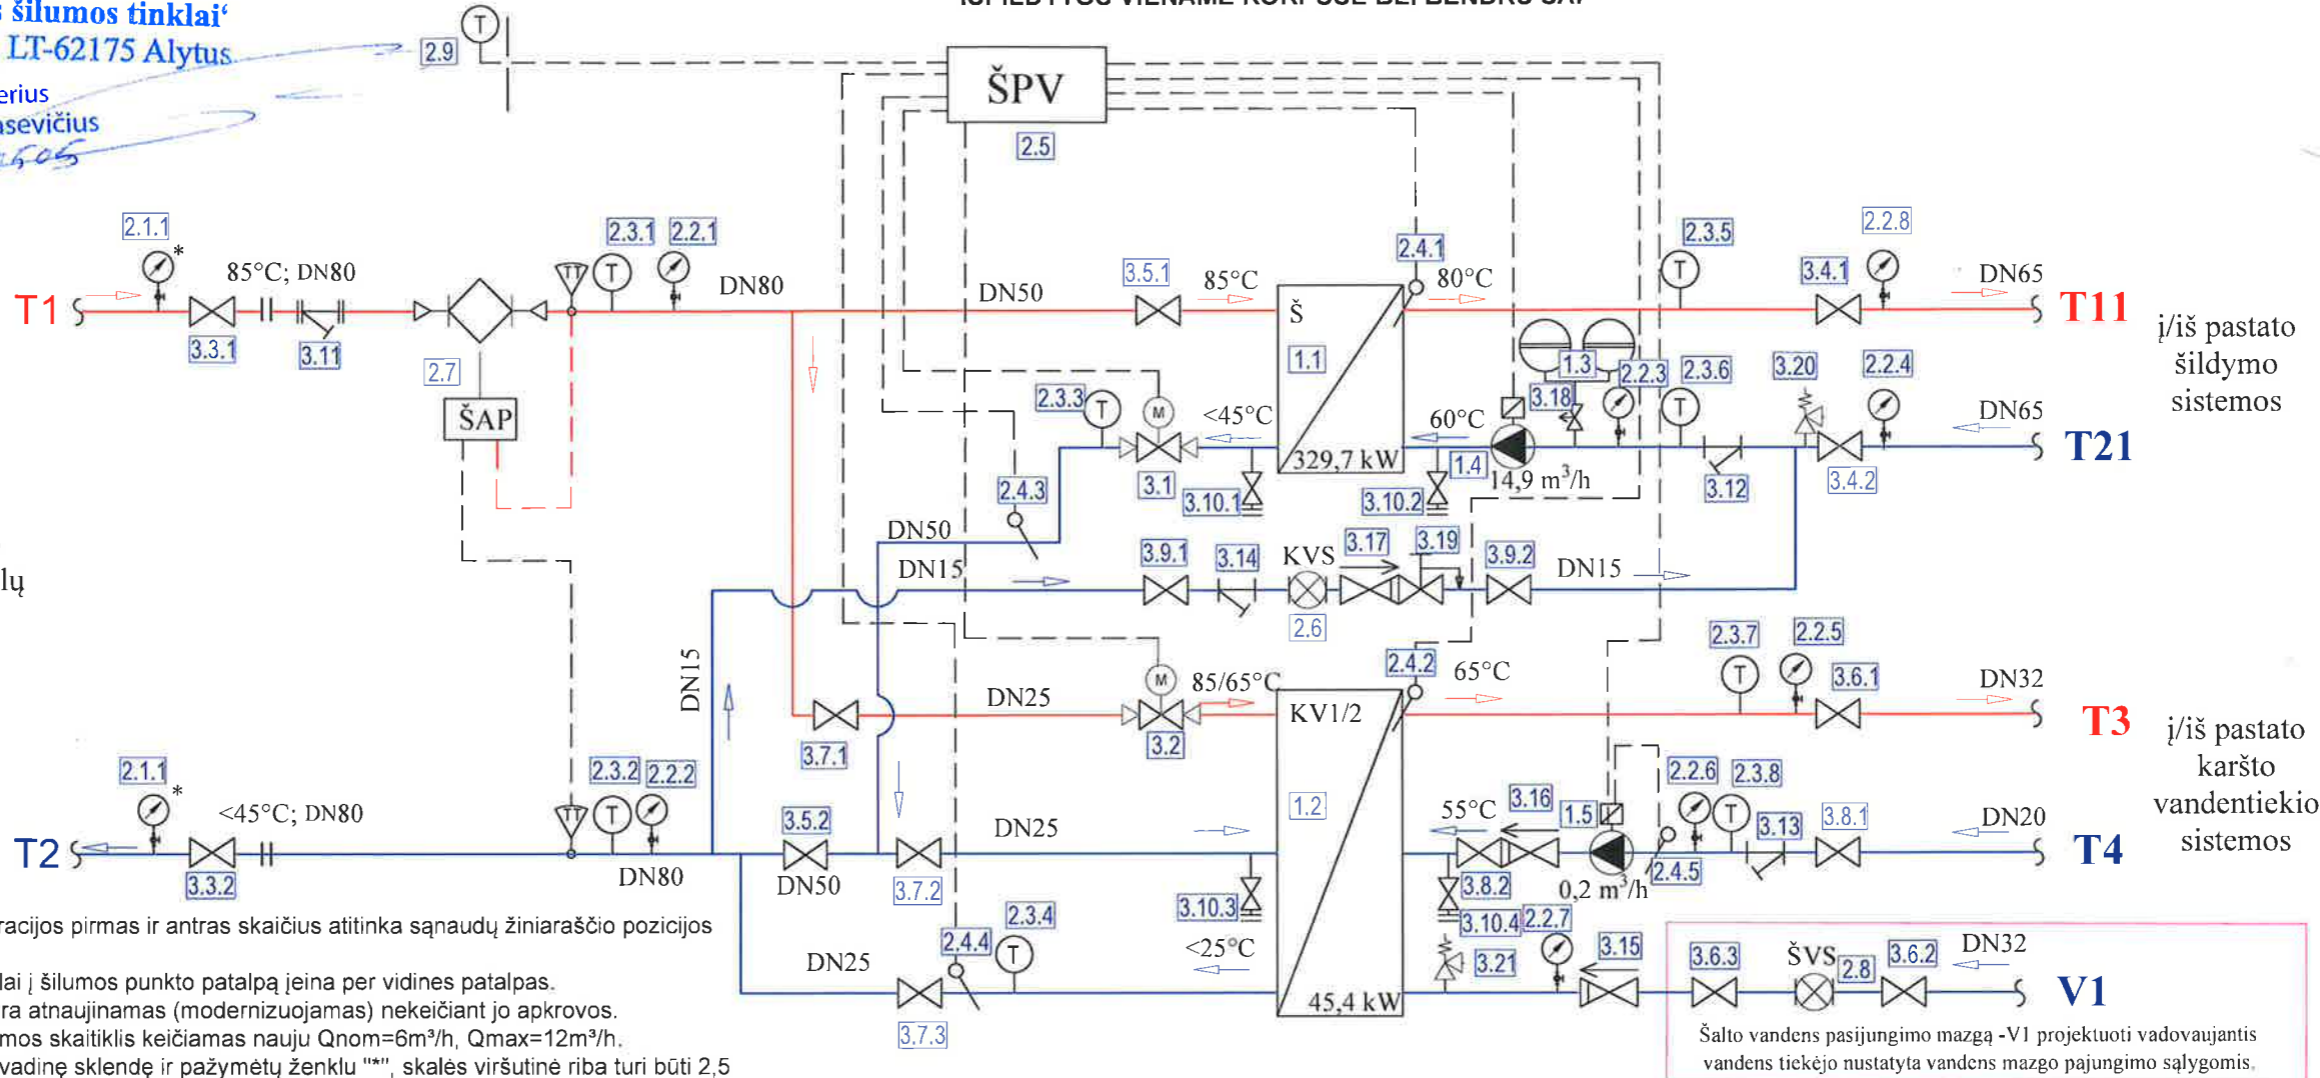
šilumos tinklai'
LT-62175 Alytus
erius
asevičius

ŠPV
2.5
2.9
T
2.1.1
*
85°C; DN80
T1
3.3.1
3.11
2.7
ŠAP
2.3.1
2.2.1
DN80
DN50
3.5.1
85°C
2.4.1
80°C
Š
1.1
329,7 kW
2.3.5
3.4.1
2.2.8
DN65
T11
į/iš pastato šildymo sistemos
2.3.3
<45°C
3.1
3.10.1
2.4.3
60°C
1.3
3.18
2.2.3
2.3.6
3.20
2.2.4
DN65
T21
1.4
14,9 m³/h
3.10.2
3.12
3.4.2
DN50
DN15
3.9.1
3.14
KVS
3.17
3.19
3.9.2
DN15
2.6
DN15
2.4.2
65°C
2.3.7
2.2.5
3.6.1
DN32
T3
į/iš pastato karšto vandentiekio sistemos
DN25
85/65°C
3.2
KV1/2
1.2
3.7.1
2.1.1
*
<45°C; DN80
T2
3.3.2
2.3.2
2.2.2
DN80
3.5.2
DN50
3.7.2
DN25
3.10.3
55°C
3.16
1.5
0,2 m³/h
2.4.5
2.2.6
2.3.8
3.13
3.8.1
DN20
T4
3.8.2
3.10.4
2.2.7
3.15
<25°C
45,4 kW
DN25
2.4.4
2.3.4
3.7.3
3.21
3.6.3
ŠVS
2.8
3.6.2
DN32
V1
Šalto vandens pasijungimo mazgą -V1 projektuoti vadovaujantis vandens tiekėjo nustatyta vandens mazgo pajungimo sąlygomis.
lų
racijos pirmas ir antras skaičius atitinka sąnaudų žiniaraščio pozicijos
lai į šilumos punkto patalpą įeina per vidines patalpas.
ra atnaujinamas (modernizuojamas) nekeičiant jo apkrovos.
mos skaitiklis keičiamas nauju Qnom=6m³/h, Qmax=12m³/h.
vadinę sklendę ir pažymėtų ženklu "*", skalės viršutinė riba turi būti 2,5